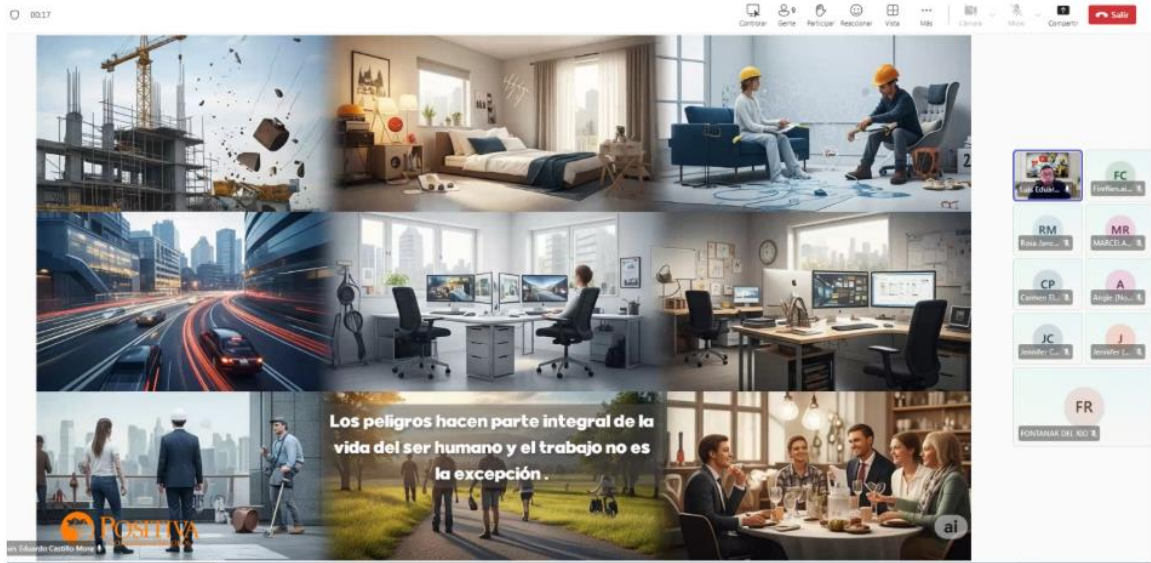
00:17

Controlar Gente Participar Reaccionar Vista Más Cámara Micro Compartir Salir

Los peligros hacen parte integral de la vida del ser humano y el trabajo no es la excepción .

POSITIVA

ai

uis Eduardo Castillo More

Luis Eduar...

FC
Fireflies.ai...

RM
Rosa Janc...

MR
MARCELA...

CP
Carmen El...

A
Angie (No...

JC
Jennifer C...

J
Jennifer (...

FR
FONTANAR DEL 100